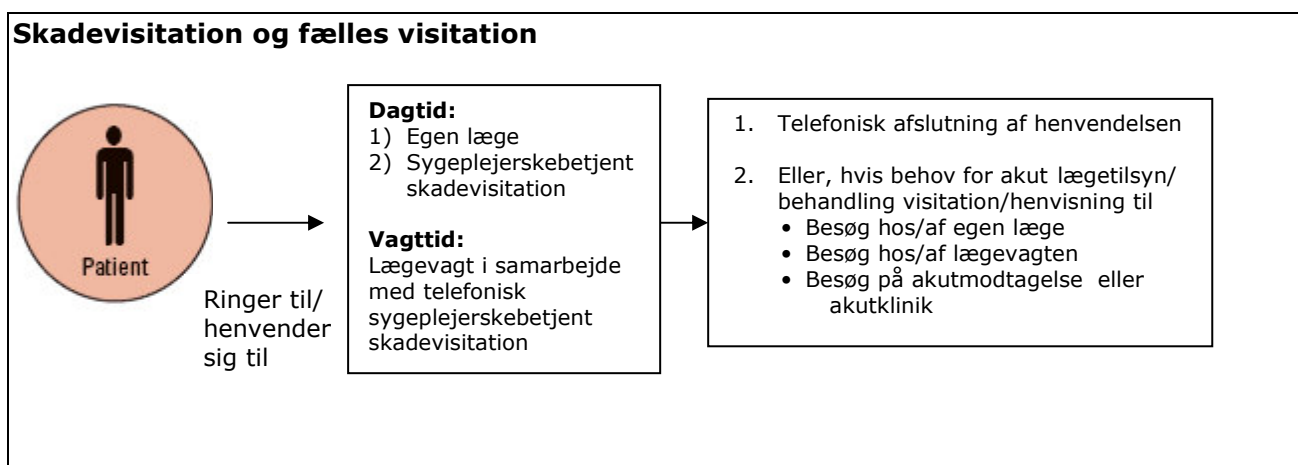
**Skadevisitation og fælles visitation**

Patient

Ringer til/ henvender sig til

**Dagtid:**
1) Egen læge
2) Sygeplejerskebetjent skadevisitation

**Vagttid:**
Lægevagt i samarbejde med telefonisk sygeplejerskebetjent skadevisitation

1. Telefonisk afslutning af henvendelsen

2. Eller, hvis behov for akut lægetilsyn/ behandling visitation/henvisning til
• Besøg hos/af egen læge
• Besøg hos/af lægevagten
• Besøg på akutmodtagelse eller akutklinik